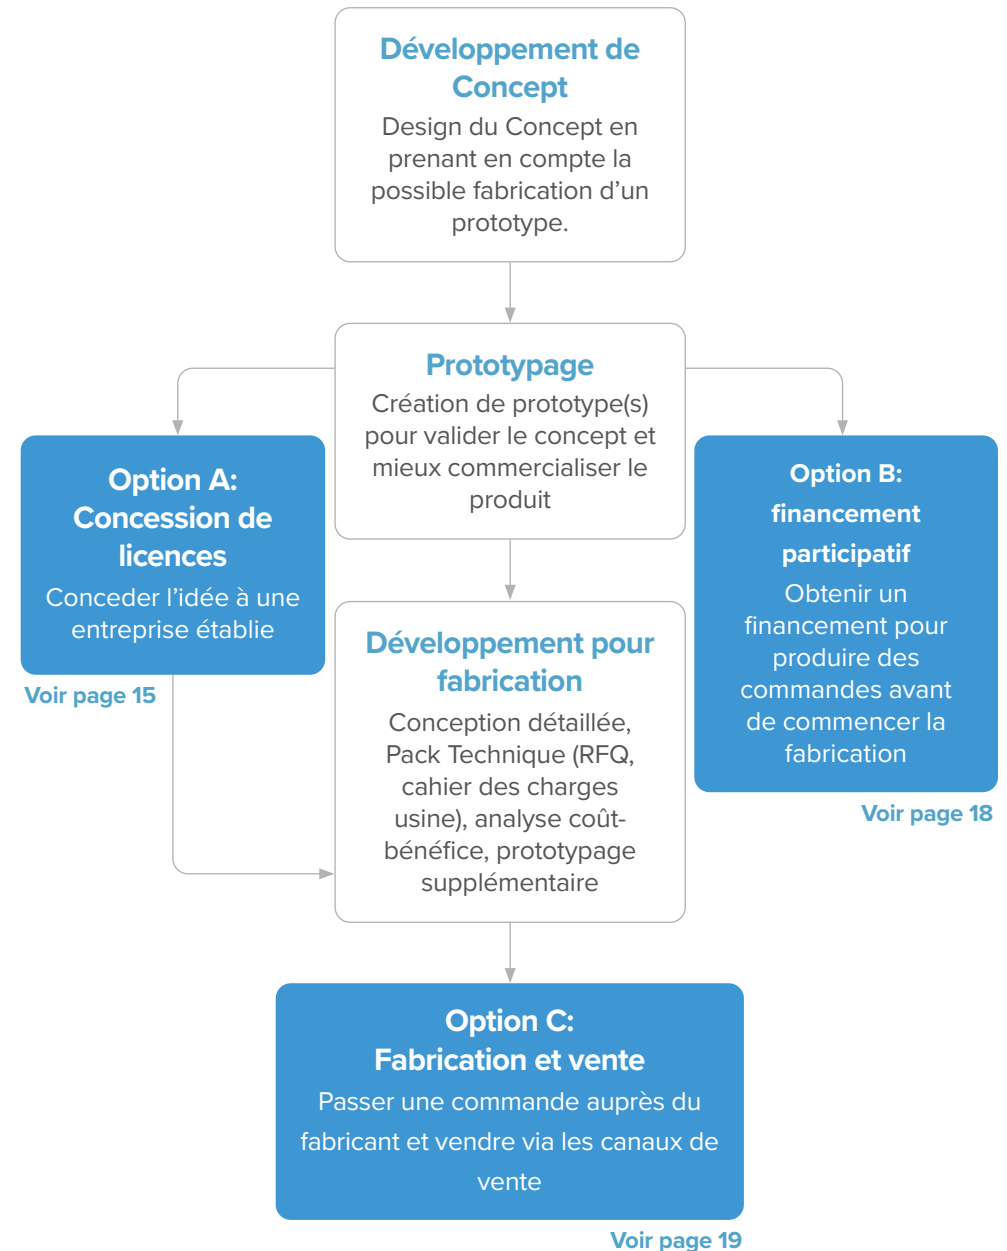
Développement de Concept

Design du Concept en prenant en compte la possible fabrication d'un prototype.

Prototypage

Création de prototype(s) pour valider le concept et mieux commercialiser le produit

Option A: Concession de licences

Conceder l'idée à une entreprise établie

Voir page 15

Option B: financement participatif

Obtenir un financement pour produire des commandes avant de commencer la fabrication

Voir page 18

Développement pour fabrication

Conception détaillée, Pack Technique (RFQ, cahier des charges usine), analyse coût-bénéfice, prototypage supplémentaire

Option C: Fabrication et vente

Passer une commande auprès du fabricant et vendre via les canaux de vente

Voir page 19